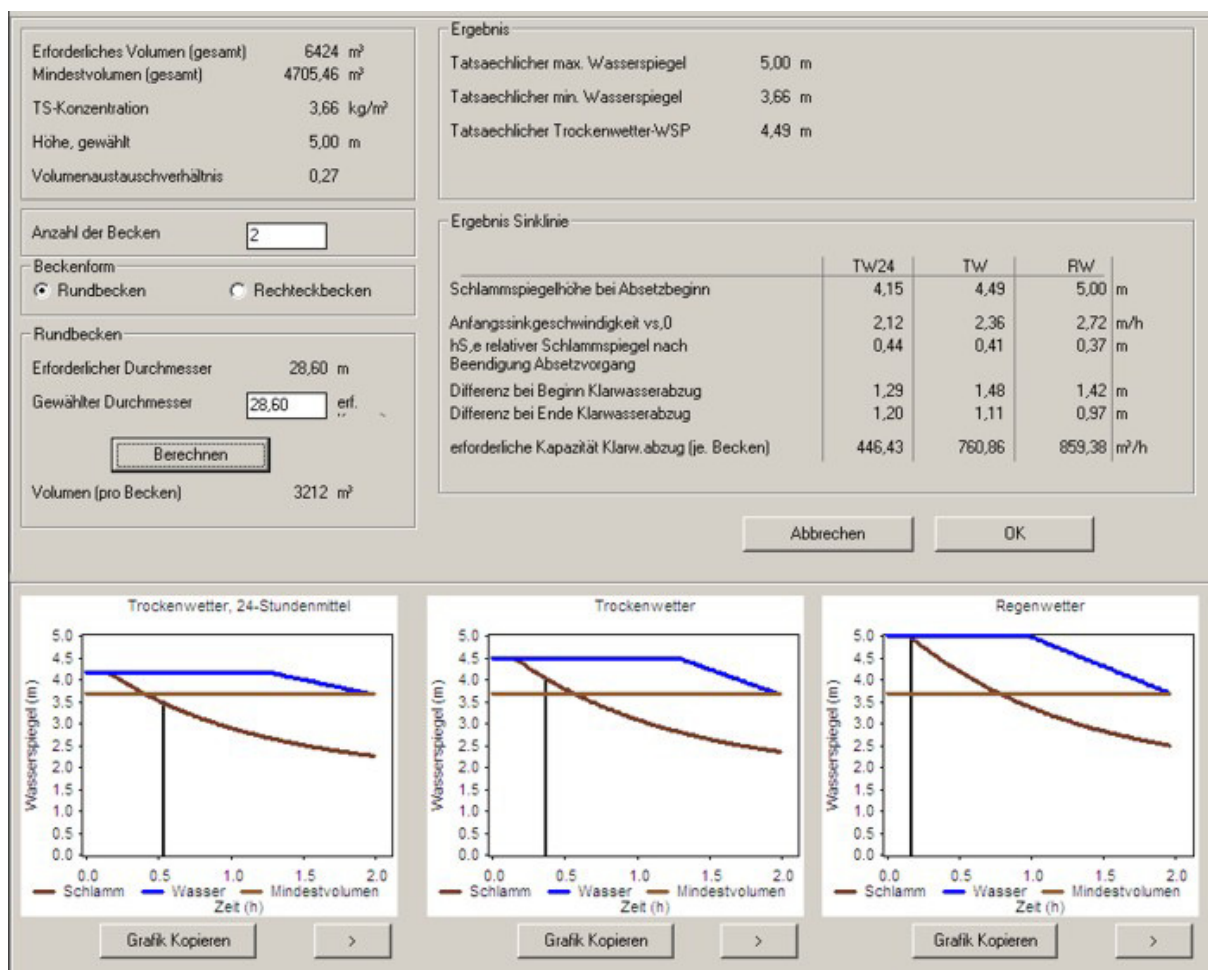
Erforderliches Volumen (gesamt) 6424 m³
Mindestvolumen (gesamt) 4705,46 m³
TS-Konzentration 3,66 kg/m³
Höhe, gewählt 5,00 m
Volumenaustauschverhältnis 0,27

Anzahl der Becken 2

Beckenform
Rundbecken Rechteckbecken

Rundbecken
Erforderlicher Durchmesser 28,60 m
Gewählter Durchmesser 28,60 erf.
Berechnen
Volumen (pro Becken) 3212 m³

Ergebnis
Tatsaechlicher max. Wasserspiegel 5,00 m
Tatsaechlicher min. Wasserspiegel 3,66 m
Tatsaechlicher Trockenwetter-WSP 4,49 m

Ergebnis Sinklinie

| | TW24 | TW | RW | |
|---|---|---|---|---|
| Schlammspiegelhöhe bei Absetzbeginn | 4,15 | 4,49 | 5,00 | m |
| Anfangssinkgeschwindigkeit vs,0 | 2,12 | 2,36 | 2,72 | m/h |
| hS,e relativer Schlammspiegel nach Beendigung Absetzvorgang | 0,44 | 0,41 | 0,37 | m |
| Differenz bei Beginn Klarwasserabzug | 1,29 | 1,48 | 1,42 | m |
| Differenz bei Ende Klarwasserabzug | 1,20 | 1,11 | 0,97 | m |
| erforderliche Kapazität Klarw.abzug (je. Becken) | 446,43 | 760,86 | 859,38 | m³/h |

Abbrechen OK

Trockenwetter, 24-Stundenmittel
Wasserspiegel (m)
5.0 4.5 4.0 3.5 3.0 2.5 2.0 1.5 1.0 0.5 0.0
0.0 0.5 1.0 1.5 2.0
Zeit (h)
Schlamm Wasser Mindestvolumen
Grafik Kopieren >

Trockenwetter
Wasserspiegel (m)
5.0 4.5 4.0 3.5 3.0 2.5 2.0 1.5 1.0 0.5 0.0
0.0 0.5 1.0 1.5 2.0
Zeit (h)
Schlamm Wasser Mindestvolumen
Grafik Kopieren >

Regenwetter
Wasserspiegel (m)
5.0 4.5 4.0 3.5 3.0 2.5 2.0 1.5 1.0 0.5 0.0
0.0 0.5 1.0 1.5 2.0
Zeit (h)
Schlamm Wasser Mindestvolumen
Grafik Kopieren >